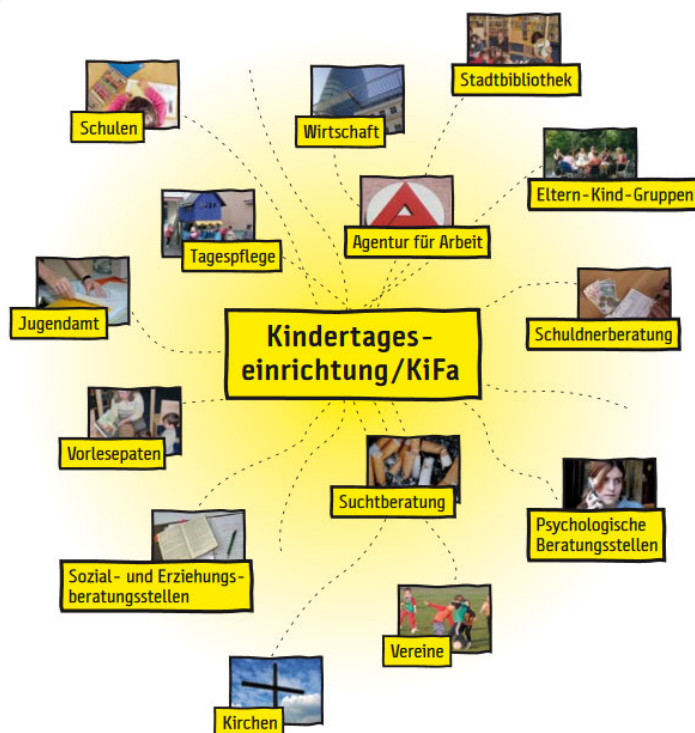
Stadtbibliothek

Schulen

Wirtschaft

Eltern-Kind-Gruppen

Tagespflege

Agentur für Arbeit

Jugendamt

Kindertageseinrichtung/KiFa

Schuldnerberatung

Vorlesepaten

Suchtberatung

Psychologische Beratungsstellen

Sozial- und Erziehungsberatungsstellen

Vereine

Kirchen